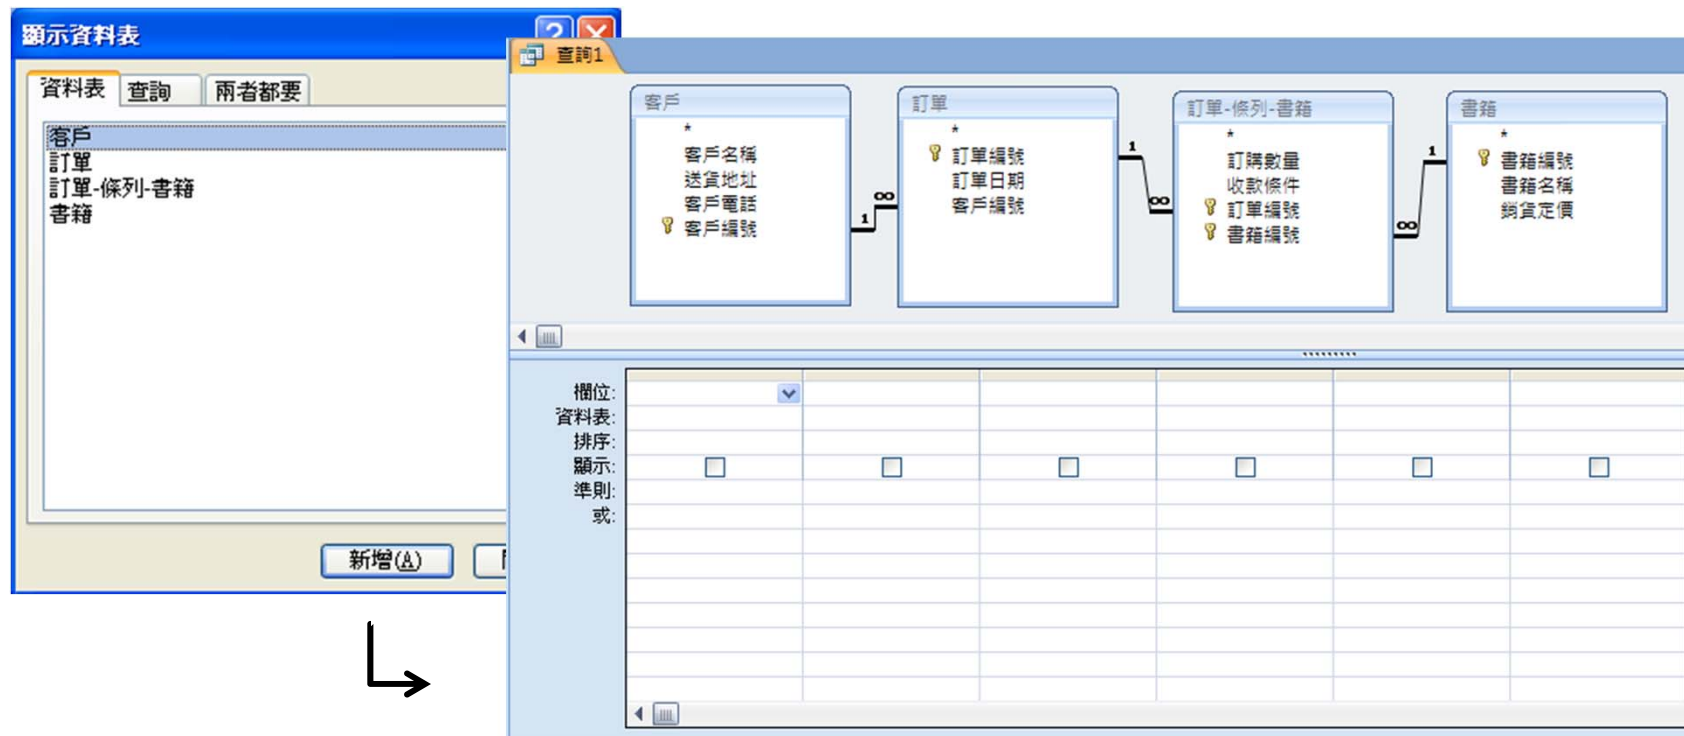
顯示資料表

資料表 查詢 兩者都要

客戶
訂單
訂單-條列-書籍
書籍

新增(A)

查詢1

客戶
*
客戶名稱
送貨地址
客戶電話
客戶編號

訂單
*
訂單編號
訂單日期
客戶編號

訂單-條列-書籍
*
訂購數量
收款條件
訂單編號
書籍編號

書籍
*
書籍編號
書籍名稱
銷貨定價

1
∞
1
∞
1
∞

欄位:
資料表:
排序:
顯示:
準則:
或: